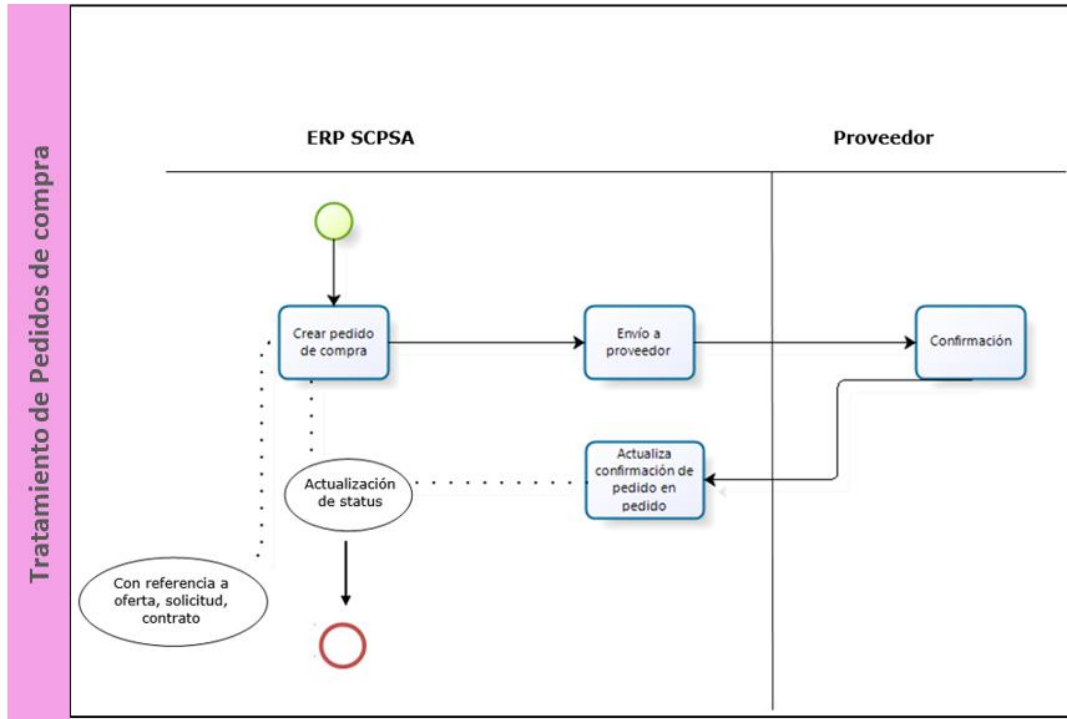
Tratamiento de Pedidos de compra

ERP SCPSA

Proveedor

Crear pedido de compra

Envío a proveedor

Confirmación

Actualiza confirmación de pedido en pedido

Actualización de status

Con referencia a oferta, solicitud, contrato